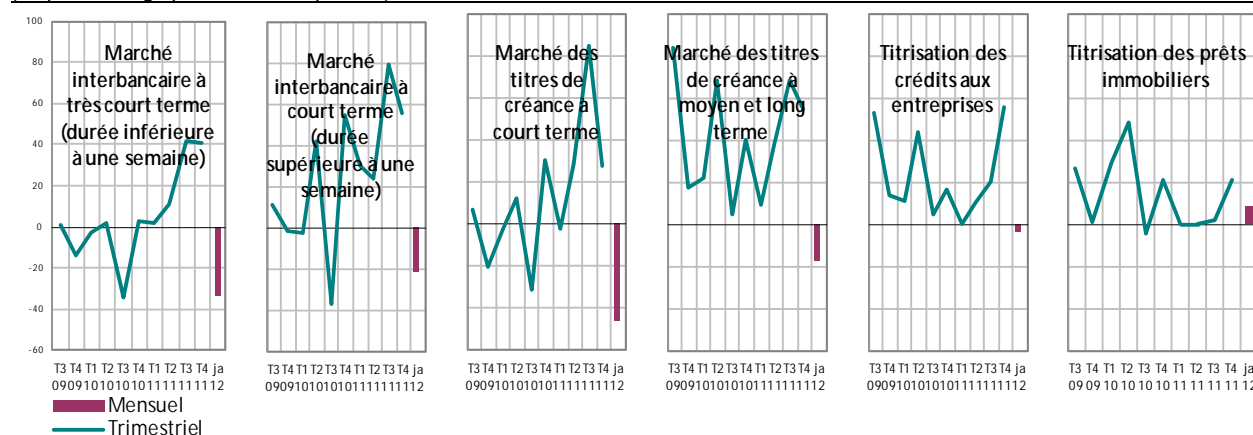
100
80
60
40
20
0
-20
-40
-60

Marché interbancaire à très court terme (durée inférieure à une semaine)
T3 T4 T1 T2 T3 T4 T1 T2 T3 T4 ja
09 09 10 10 10 10 11 11 11 11 12

Marché interbancaire à court terme (durée supérieure à une semaine)
T3 T4 T1 T2 T3 T4 T1 T2 T3 T4 ja
09 09 10 10 10 10 11 11 11 11 12

Marché des titres de créance à court terme
T3 T4 T1 T2 T3 T4 T1 T2 T3 T4 ja
09 09 10 10 10 10 11 11 11 11 12

Marché des titres de créance à moyen et long terme
T3 T4 T1 T2 T3 T4 T1 T2 T3 T4 ja
09 09 10 10 10 10 11 11 11 11 12

Titrisation des crédits aux entreprises
T3 T4 T1 T2 T3 T4 T1 T2 T3 T4 ja
09 09 10 10 10 10 11 11 11 11 12

Titrisation des prêts immobiliers
T3 T4 T1 T2 T3 T4 T1 T2 T3 T4 ja
09 09 10 10 10 10 11 11 11 11 12

Mensuel
Trimestriel